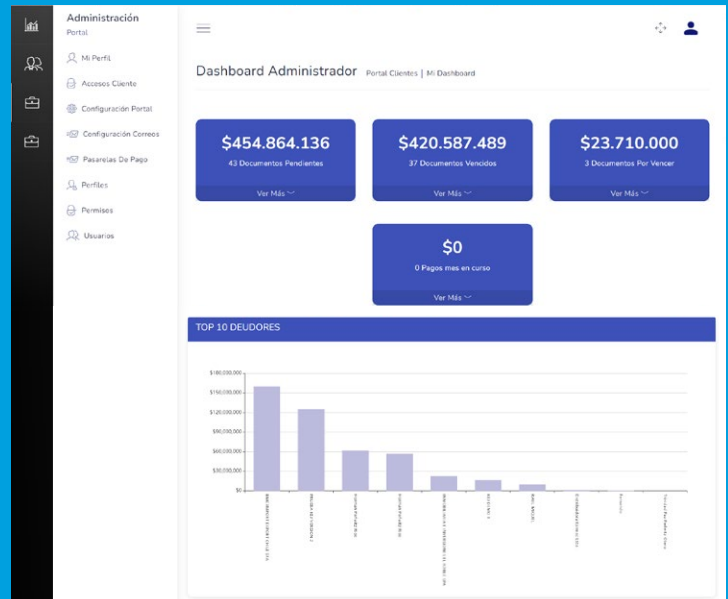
Administración
Portal

Mi Perfil
Accesos Cliente
Configuración Portal
Configuración Correos
Pasarelas De Pago
Perfiles
Permisos
Usuarios

Dashboard Administrador Portal Clientes | Mi Dashboard

$454.864.136
43 Documentos Pendientes
Ver Más

$420.587.489
37 Documentos Vencidos
Ver Más

$23.710.000
3 Documentos Por Vencer
Ver Más

$0
0 Pagos mes en curso
Ver Más

TOP 10 DEUDORES

$180,000,000
$150,000,000
$120,000,000
$90,000,000
$60,000,000
$30,000,000
$0

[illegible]